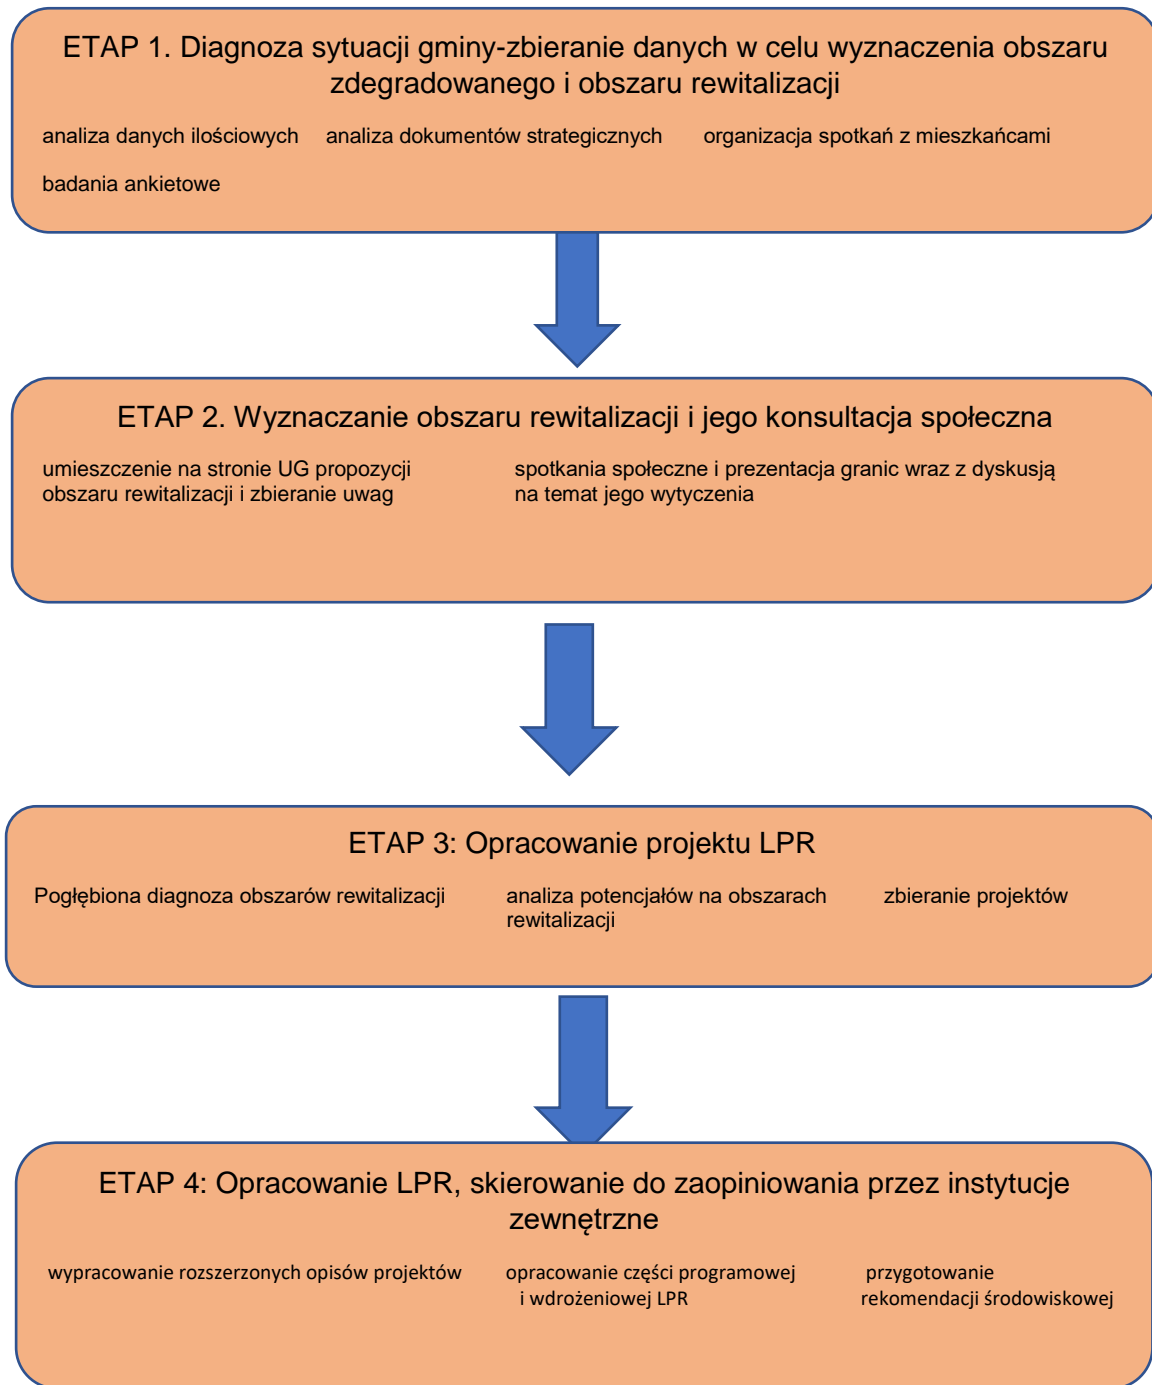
ETAP 1. Diagnoza sytuacji gminy-zbieranie danych w celu wyznaczenia obszaru zdegradowanego i obszaru rewitalizacji

analiza danych ilościowych

analiza dokumentów strategicznych

organizacja spotkań z mieszkańcami

badania ankietowe

ETAP 2. Wyznaczanie obszaru rewitalizacji i jego konsultacja społeczna

umieszczenie na stronie UG propozycji obszaru rewitalizacji i zbieranie uwag

spotkania społeczne i prezentacja granic wraz z dyskusją na temat jego wytyczenia

ETAP 3: Opracowanie projektu LPR

Pogłębiona diagnoza obszarów rewitalizacji

analiza potencjałów na obszarach rewitalizacji

zbieranie projektów

ETAP 4: Opracowanie LPR, skierowanie do zaopiniowania przez instytucje zewnętrzne

wypracowanie rozszerzonych opisów projektów

opracowanie części programowej i wdrożeniowej LPR

przygotowanie rekomendacji środowiskowej